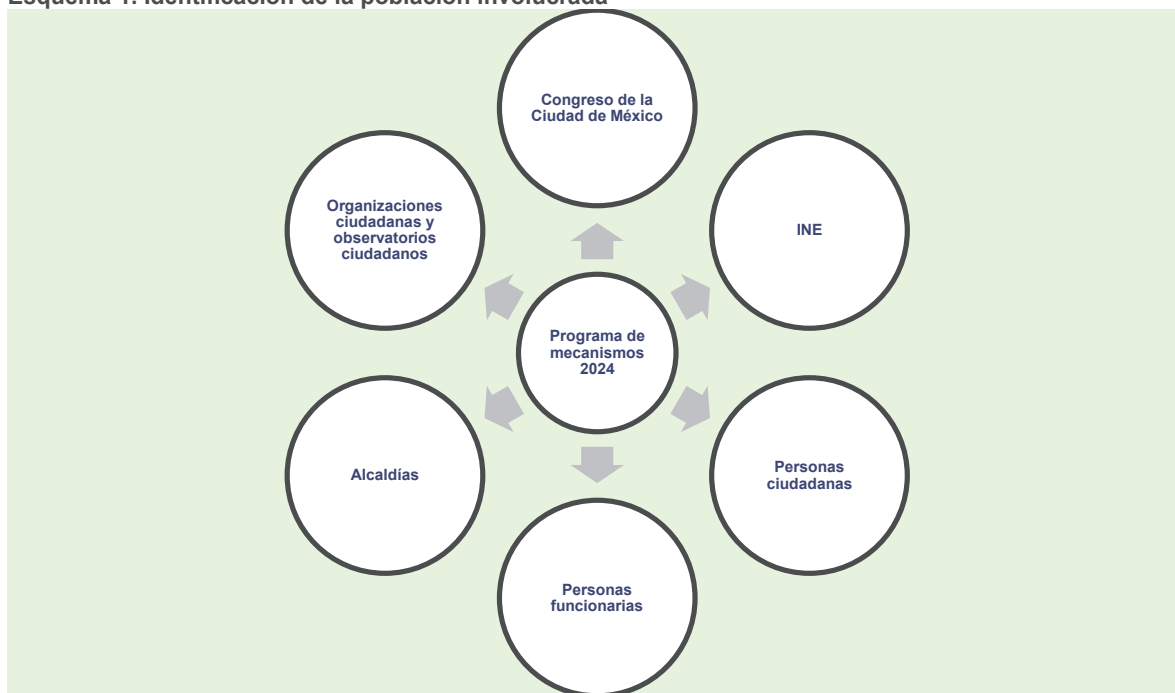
Esquema 1. Identificación de la población involucrada

Programa de mecanismos 2024

Congreso de la Ciudad de México

INE

Personas ciudadanas

Personas funcionarias

Alcaldías

Organizaciones ciudadanas y observatorios ciudadanos